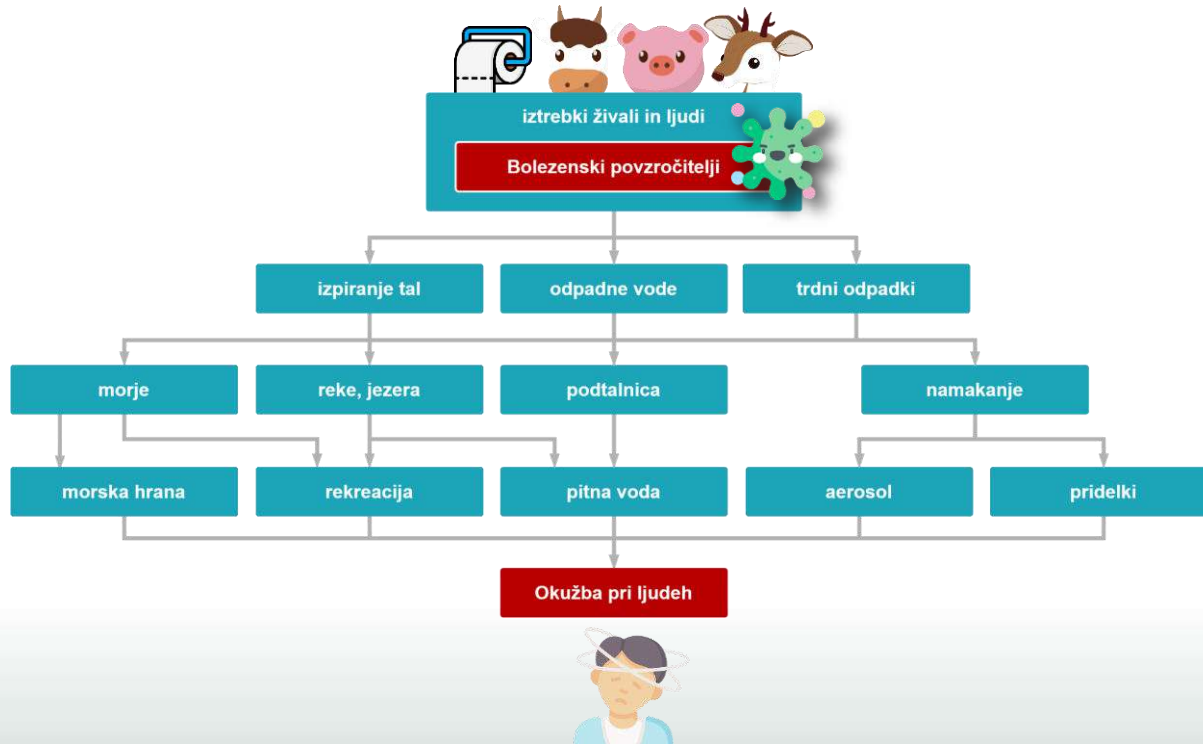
iztrebki živali in ljudi

Bolezenski povzročitelji

izpiranje tal

odpadne vode

trdni odpadki

morje

reke, jezera

podtalnica

namakanje

morska hrana

rekreacija

pitna voda

aerosol

pridelki

Okužba pri ljudeh